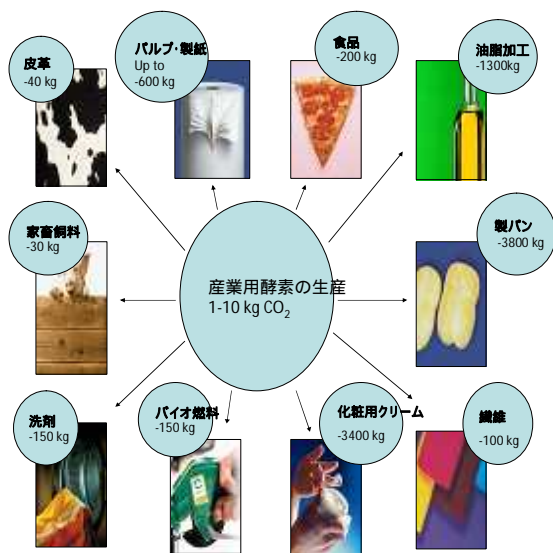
皮革
-40 kg

パルプ・製紙
Up to
-600 kg

食品
-200 kg

油脂加工
-1300kg

家畜飼料
-30 kg

産業用酵素の生産
1-10 kg $CO_2$

製パン
-3800 kg

洗剤
-150 kg

バイオ燃料
-150 kg

化粧用クリーム
-3400 kg

繊維
-100 kg